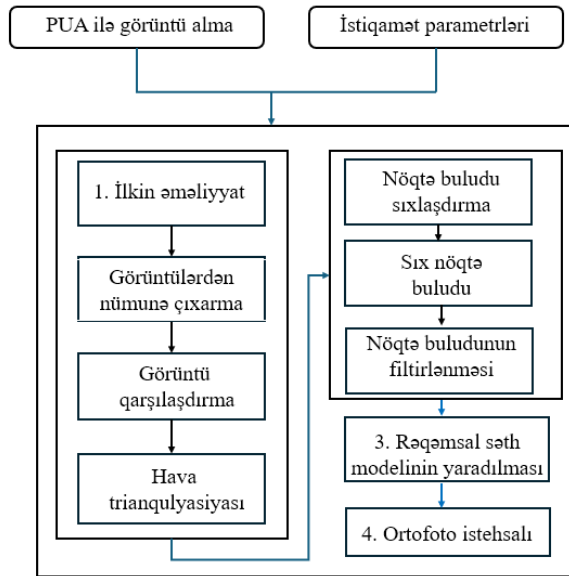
PUA ilə görüntü alma

İstiqamət parametrləri

1. İlkin əməliyyat

Görüntülərdən nümunə çıxarma

Görüntü qarşılaşdırma

Hava trianqulyasiyası

Nöqtə buludu sıxlaşdırma

Sıx nöqtə buludu

Nöqtə buludunun filtirlənməsi

3. Rəqəmsal səth modelinin yaradılması

4. Ortofoto istehsalı